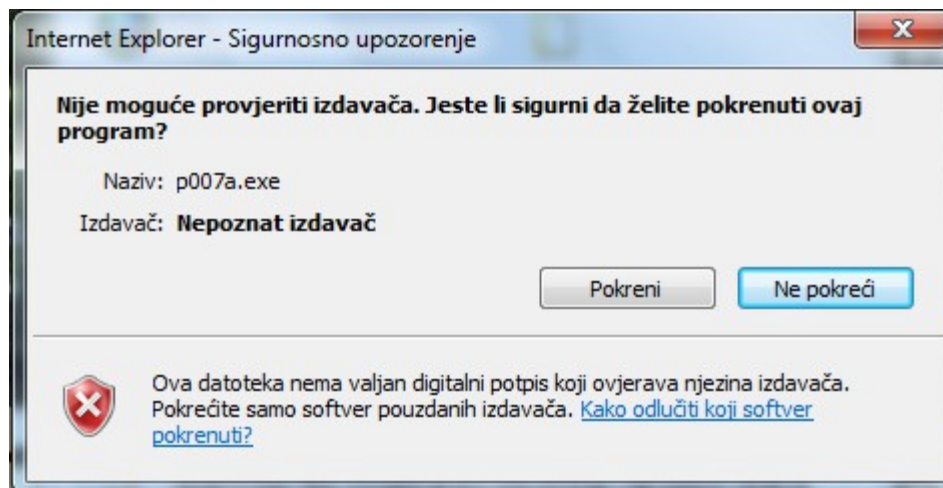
Internet Explorer - Sigurnosno upozorenje

X

Nije moguće provjeriti izdavača. Jeste li sigurni da želite pokrenuti ovaj program?

Naziv: p007a.exe

Izdavač: Nepoznat izdavač

Pokreni

Ne pokreći

Ova datoteka nema valjan digitalni potpis koji ovjerava njezina izdavača. Pokrećite samo softver pouzdanih izdavača. Kako odlučiti koji softver pokrenuti?